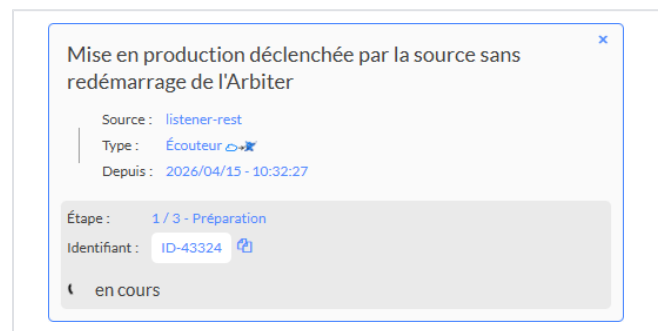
×

Mise en production déclenchée par la source sans redémarrage de l'Arbiter

Source : listener-rest
Type : Écouteur
Depuis : 2026/04/15 - 10:32:27

Étape : 1 / 3 - Préparation
Identifiant : ID-43324

en cours